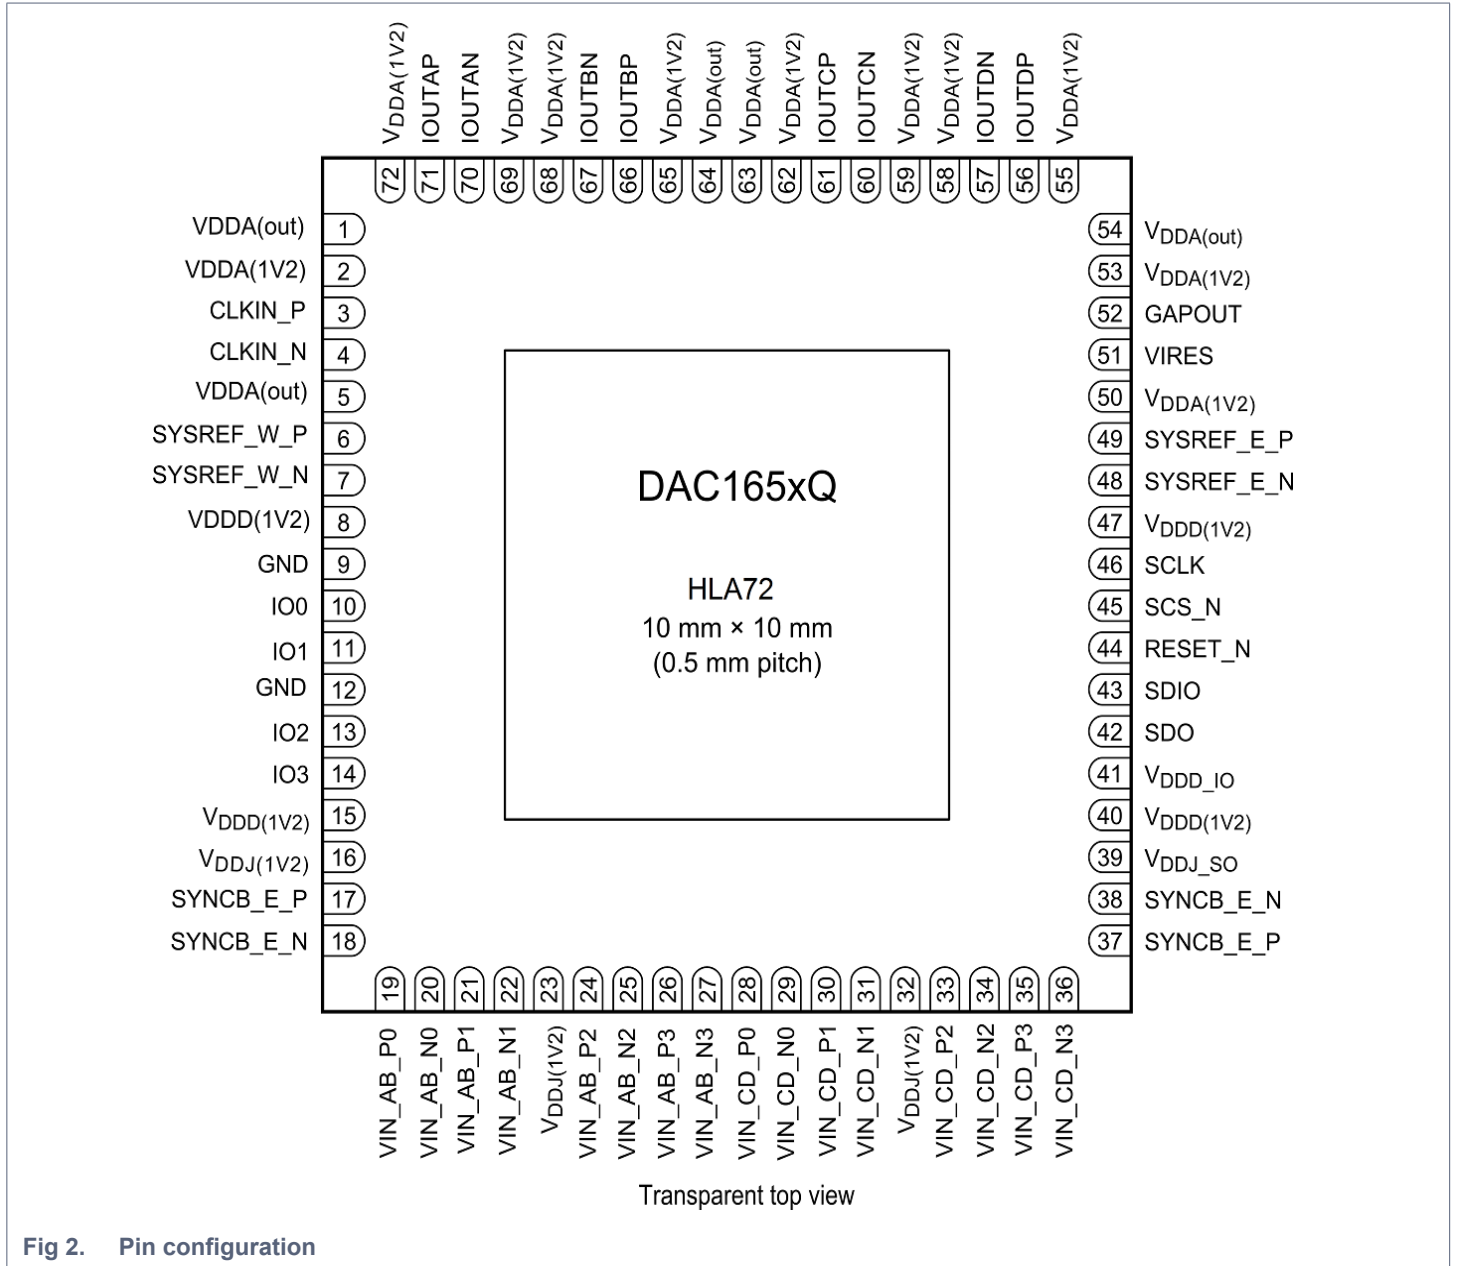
$V_{DDA(1V2)}$ 72
IOUTAP 71
IOUTAN 70
$V_{DDA(1V2)}$ 69
$V_{DDA(1V2)}$ 68
IOUTBN 67
IOUTBP 66
$V_{DDA(1V2)}$ 65
$V_{DDA(out)}$ 64
$V_{DDA(out)}$ 63
$V_{DDA(1V2)}$ 62
IOUTCP 61
IOUTCN 60
$V_{DDA(1V2)}$ 59
$V_{DDA(1V2)}$ 58
IOUTDN 57
IOUTDP 56
$V_{DDA(1V2)}$ 55

VDDA(out) 1
VDDA(1V2) 2
CLKIN_P 3
CLKIN_N 4
VDDA(out) 5
SYSREF_W_P 6
SYSREF_W_N 7
VDDD(1V2) 8
GND 9
IO0 10
IO1 11
GND 12
IO2 13
IO3 14
$V_{DDD(1V2)}$ 15
$V_{DDJ(1V2)}$ 16
SYNCB_E_P 17
SYNCB_E_N 18

DAC165xQ

HLA72
10 mm × 10 mm
(0.5 mm pitch)

54 $V_{DDA(out)}$
53 $V_{DDA(1V2)}$
52 GAPOUT
51 VIRES
50 $V_{DDA(1V2)}$
49 SYSREF_E_P
48 SYSREF_E_N
47 $V_{DDD(1V2)}$
46 SCLK
45 SCS_N
44 RESET_N
43 SDIO
42 SDO
41 $V_{DDD\_IO}$
40 $V_{DDD(1V2)}$
39 $V_{DDJ\_SO}$
38 SYNCB_E_N
37 SYNCB_E_P

19 VIN_AB_P0
20 VIN_AB_N0
21 VIN_AB_P1
22 VIN_AB_N1
23 $V_{DDJ(1V2)}$
24 VIN_AB_P2
25 VIN_AB_N2
26 VIN_AB_P3
27 VIN_AB_N3
28 VIN_CD_P0
29 VIN_CD_N0
30 VIN_CD_P1
31 VIN_CD_N1
32 $V_{DDJ(1V2)}$
33 VIN_CD_P2
34 VIN_CD_N2
35 VIN_CD_P3
36 VIN_CD_N3

Transparent top view

Fig 2. Pin configuration